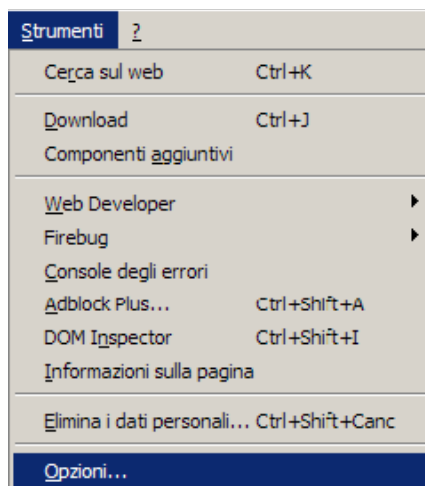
Strumenti ?

Cerca sul web Ctrl+K

Download Ctrl+J

Componenti aggiuntivi

Web Developer

Firebug

Console degli errori

Adblock Plus... Ctrl+Shift+A

DOM Inspector Ctrl+Shift+I

Informazioni sulla pagina

Elimina i dati personali... Ctrl+Shift+Canc

Opzioni...